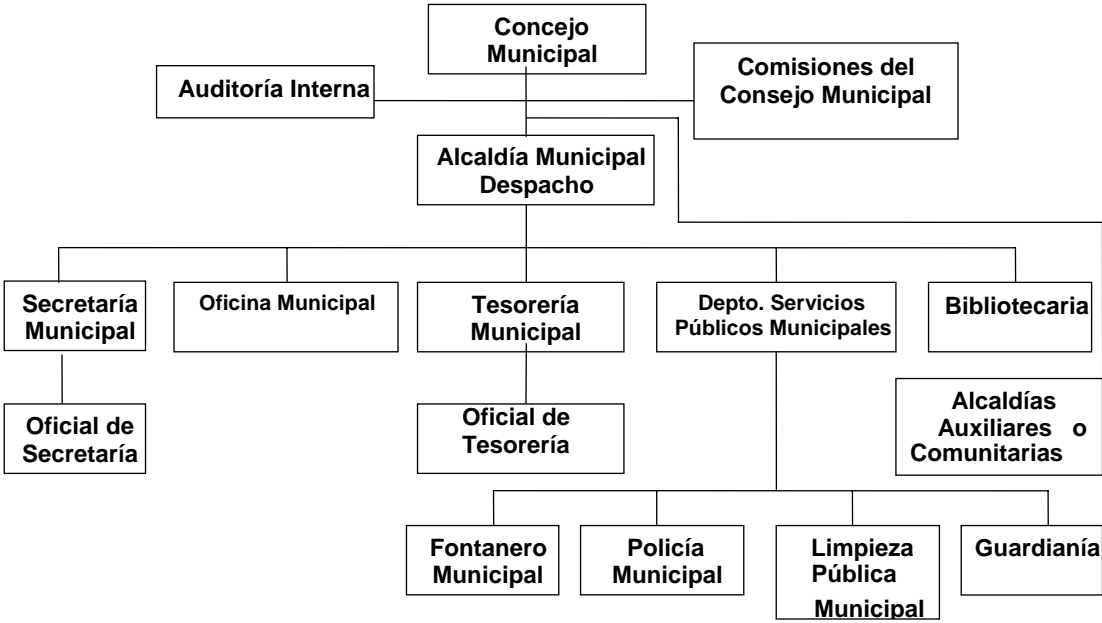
Concejo Municipal

Auditoría Interna

Comisiones del Consejo Municipal

Alcaldía Municipal Despacho

Secretaría Municipal

Oficina Municipal

Tesorería Municipal

Depto. Servicios Públicos Municipales

Bibliotecaria

Alcaldías Auxiliares o Comunitarias

Oficial de Secretaría

Oficial de Tesorería

Fontanero Municipal

Policía Municipal

Limpieza Pública Municipal

Guardianía